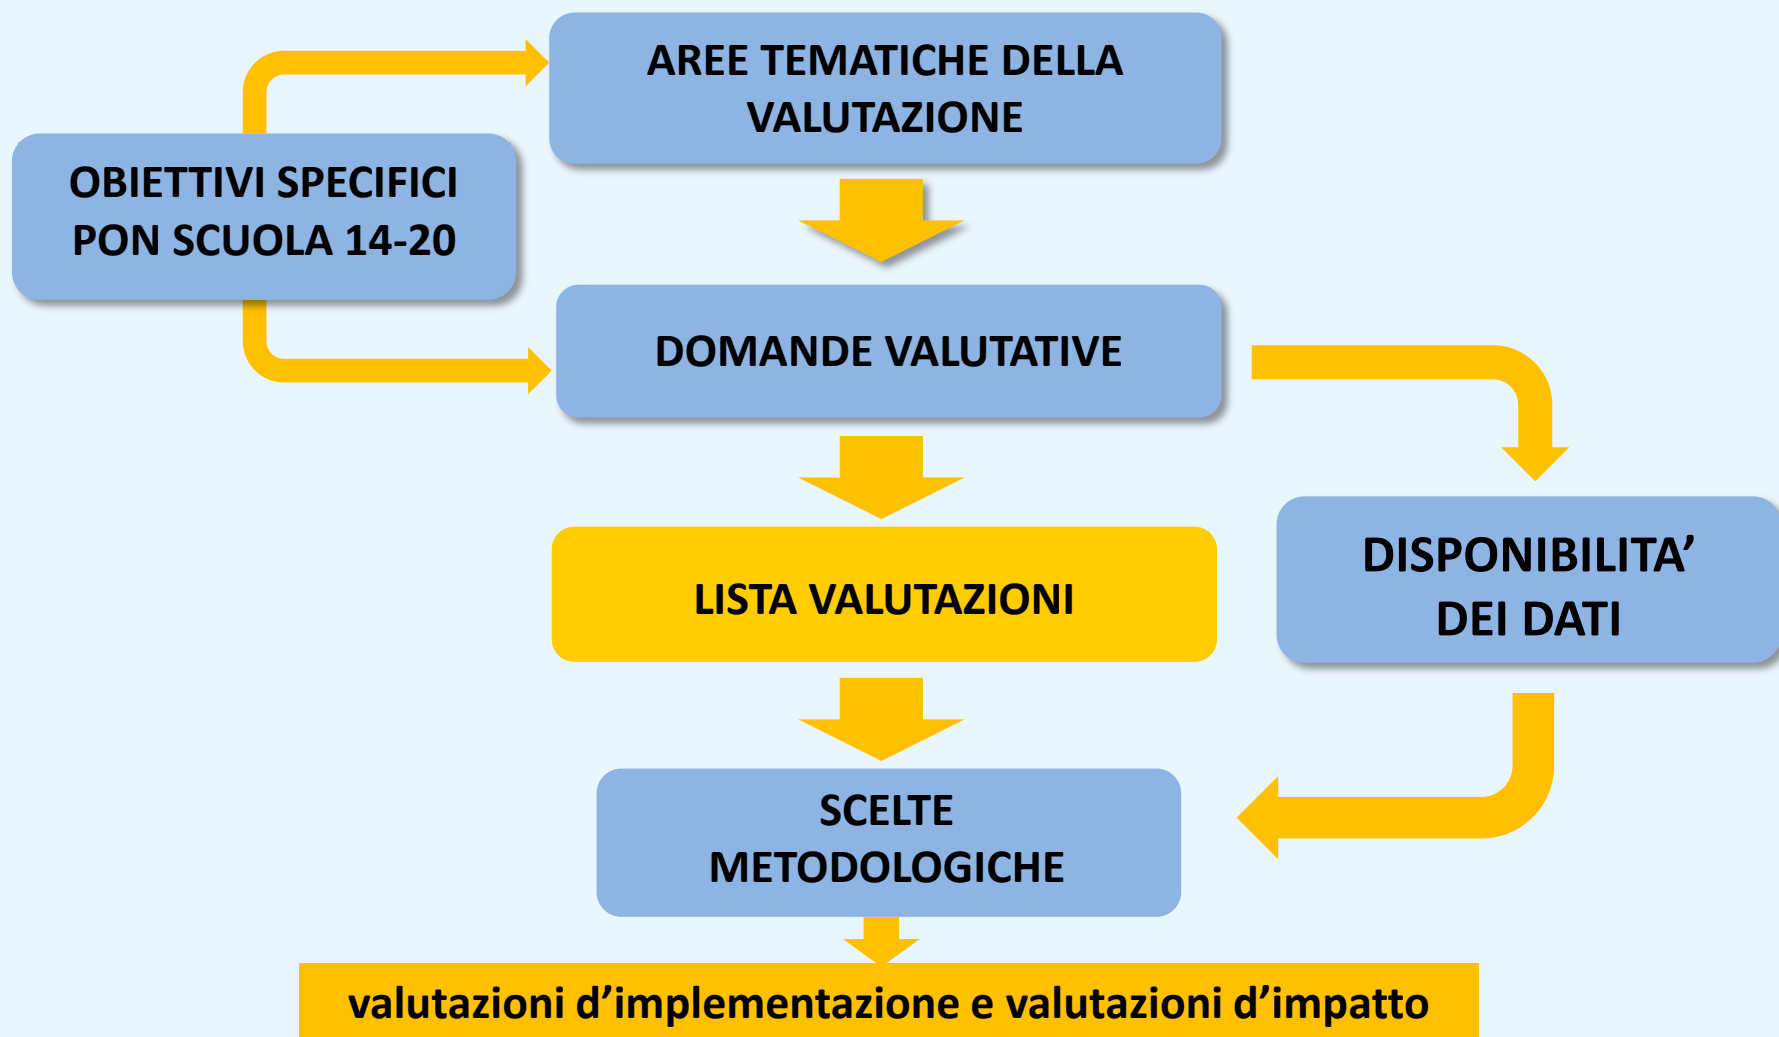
OBIETTIVI SPECIFICI PON SCUOLA 14-20

AREE TEMATICHE DELLA VALUTAZIONE

DOMANDE VALUTATIVE

LISTA VALUTAZIONI

DISPONIBILITA' DEI DATI

SCELTE METODOLOGICHE

valutazioni d'implementazione e valutazioni d'impatto